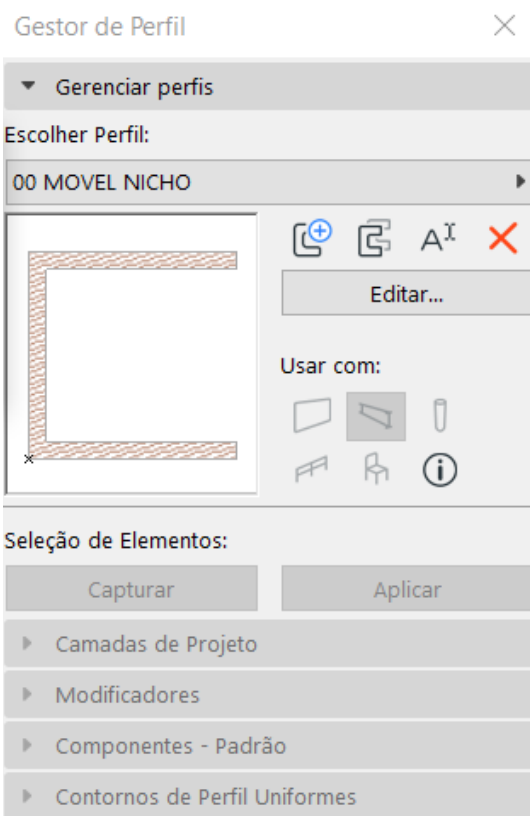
Gestor de Perfil

Gerenciar perfis

Escolher Perfil:

00 MOVEL NICHO

Editar...

Usar com:

Seleção de Elementos:

Capturar

Aplicar

Camadas de Projeto

Modificadores

Componentes - Padrão

Contornos de Perfil Uniformes